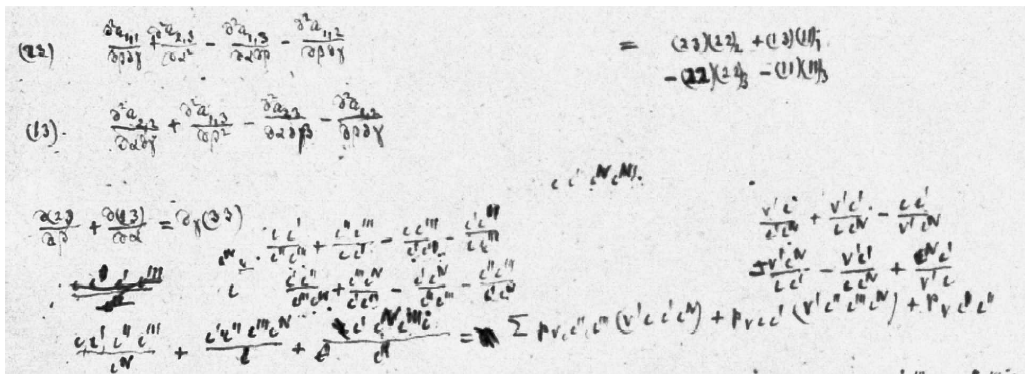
(22) $\frac{\partial^2 a_{11}}{\partial\beta\partial\gamma} + \frac{\partial^2 a_{23}}{\partial\alpha^2} - \frac{\partial^2 a_{13}}{\partial\alpha\partial\beta} - \frac{\partial^2 a_{12}}{\partial\beta\partial\gamma}$ $=$ $(23)(22)_2 + (13)(11)_1$ $-(22)(2)_3 - (11)(11)_3$

(13). $\frac{\partial^2 a_{23}}{\partial\alpha\partial\gamma} + \frac{\partial^2 a_{13}}{\partial\beta^2} - \frac{\partial^2 a_{33}}{\partial\alpha\partial\beta} - \frac{\partial^2 a_{12}}{\partial\beta\partial\gamma}$

$c\,c'\,c^{iv}\,c^{vi}$.

$\frac{\partial(23)}{\partial\beta} + \frac{\partial(13)}{\partial\alpha} = \partial_\gamma(33)$

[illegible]

$\frac{cc'}{c''c'''} + \frac{c''c'''}{cc'} - \frac{cc'''}{c'c''} - \frac{c'c''}{cc'''}$

$\frac{c'c''}{c'''c^{iv}} + \frac{c'''c^{iv}}{c'c''} - \frac{c'c^{iv}}{c''c'''} - \frac{c''c'''}{c'c^{iv}}$

$\frac{v'c'}{c''c''} + \frac{v'c'}{cc^{iv}} - \frac{cc'}{v'c^{iv}}$

$\frac{v'c^{iv}}{cc'} - \frac{v'c'}{cc^{iv}} + \frac{c^{iv}c'}{v'c}$

$\frac{cc'c''c'''}{c^{iv}} + \frac{c'c''c'''c^{iv}}{c} + \frac{cc'c^{iv}c^{vi}}{c''} = \sum p_{v'c'}c'''(v'c\,c'c^{iv}) + p_{v'cc'}(v'c''c'''c^{iv}) + p_{v'}c'c''$